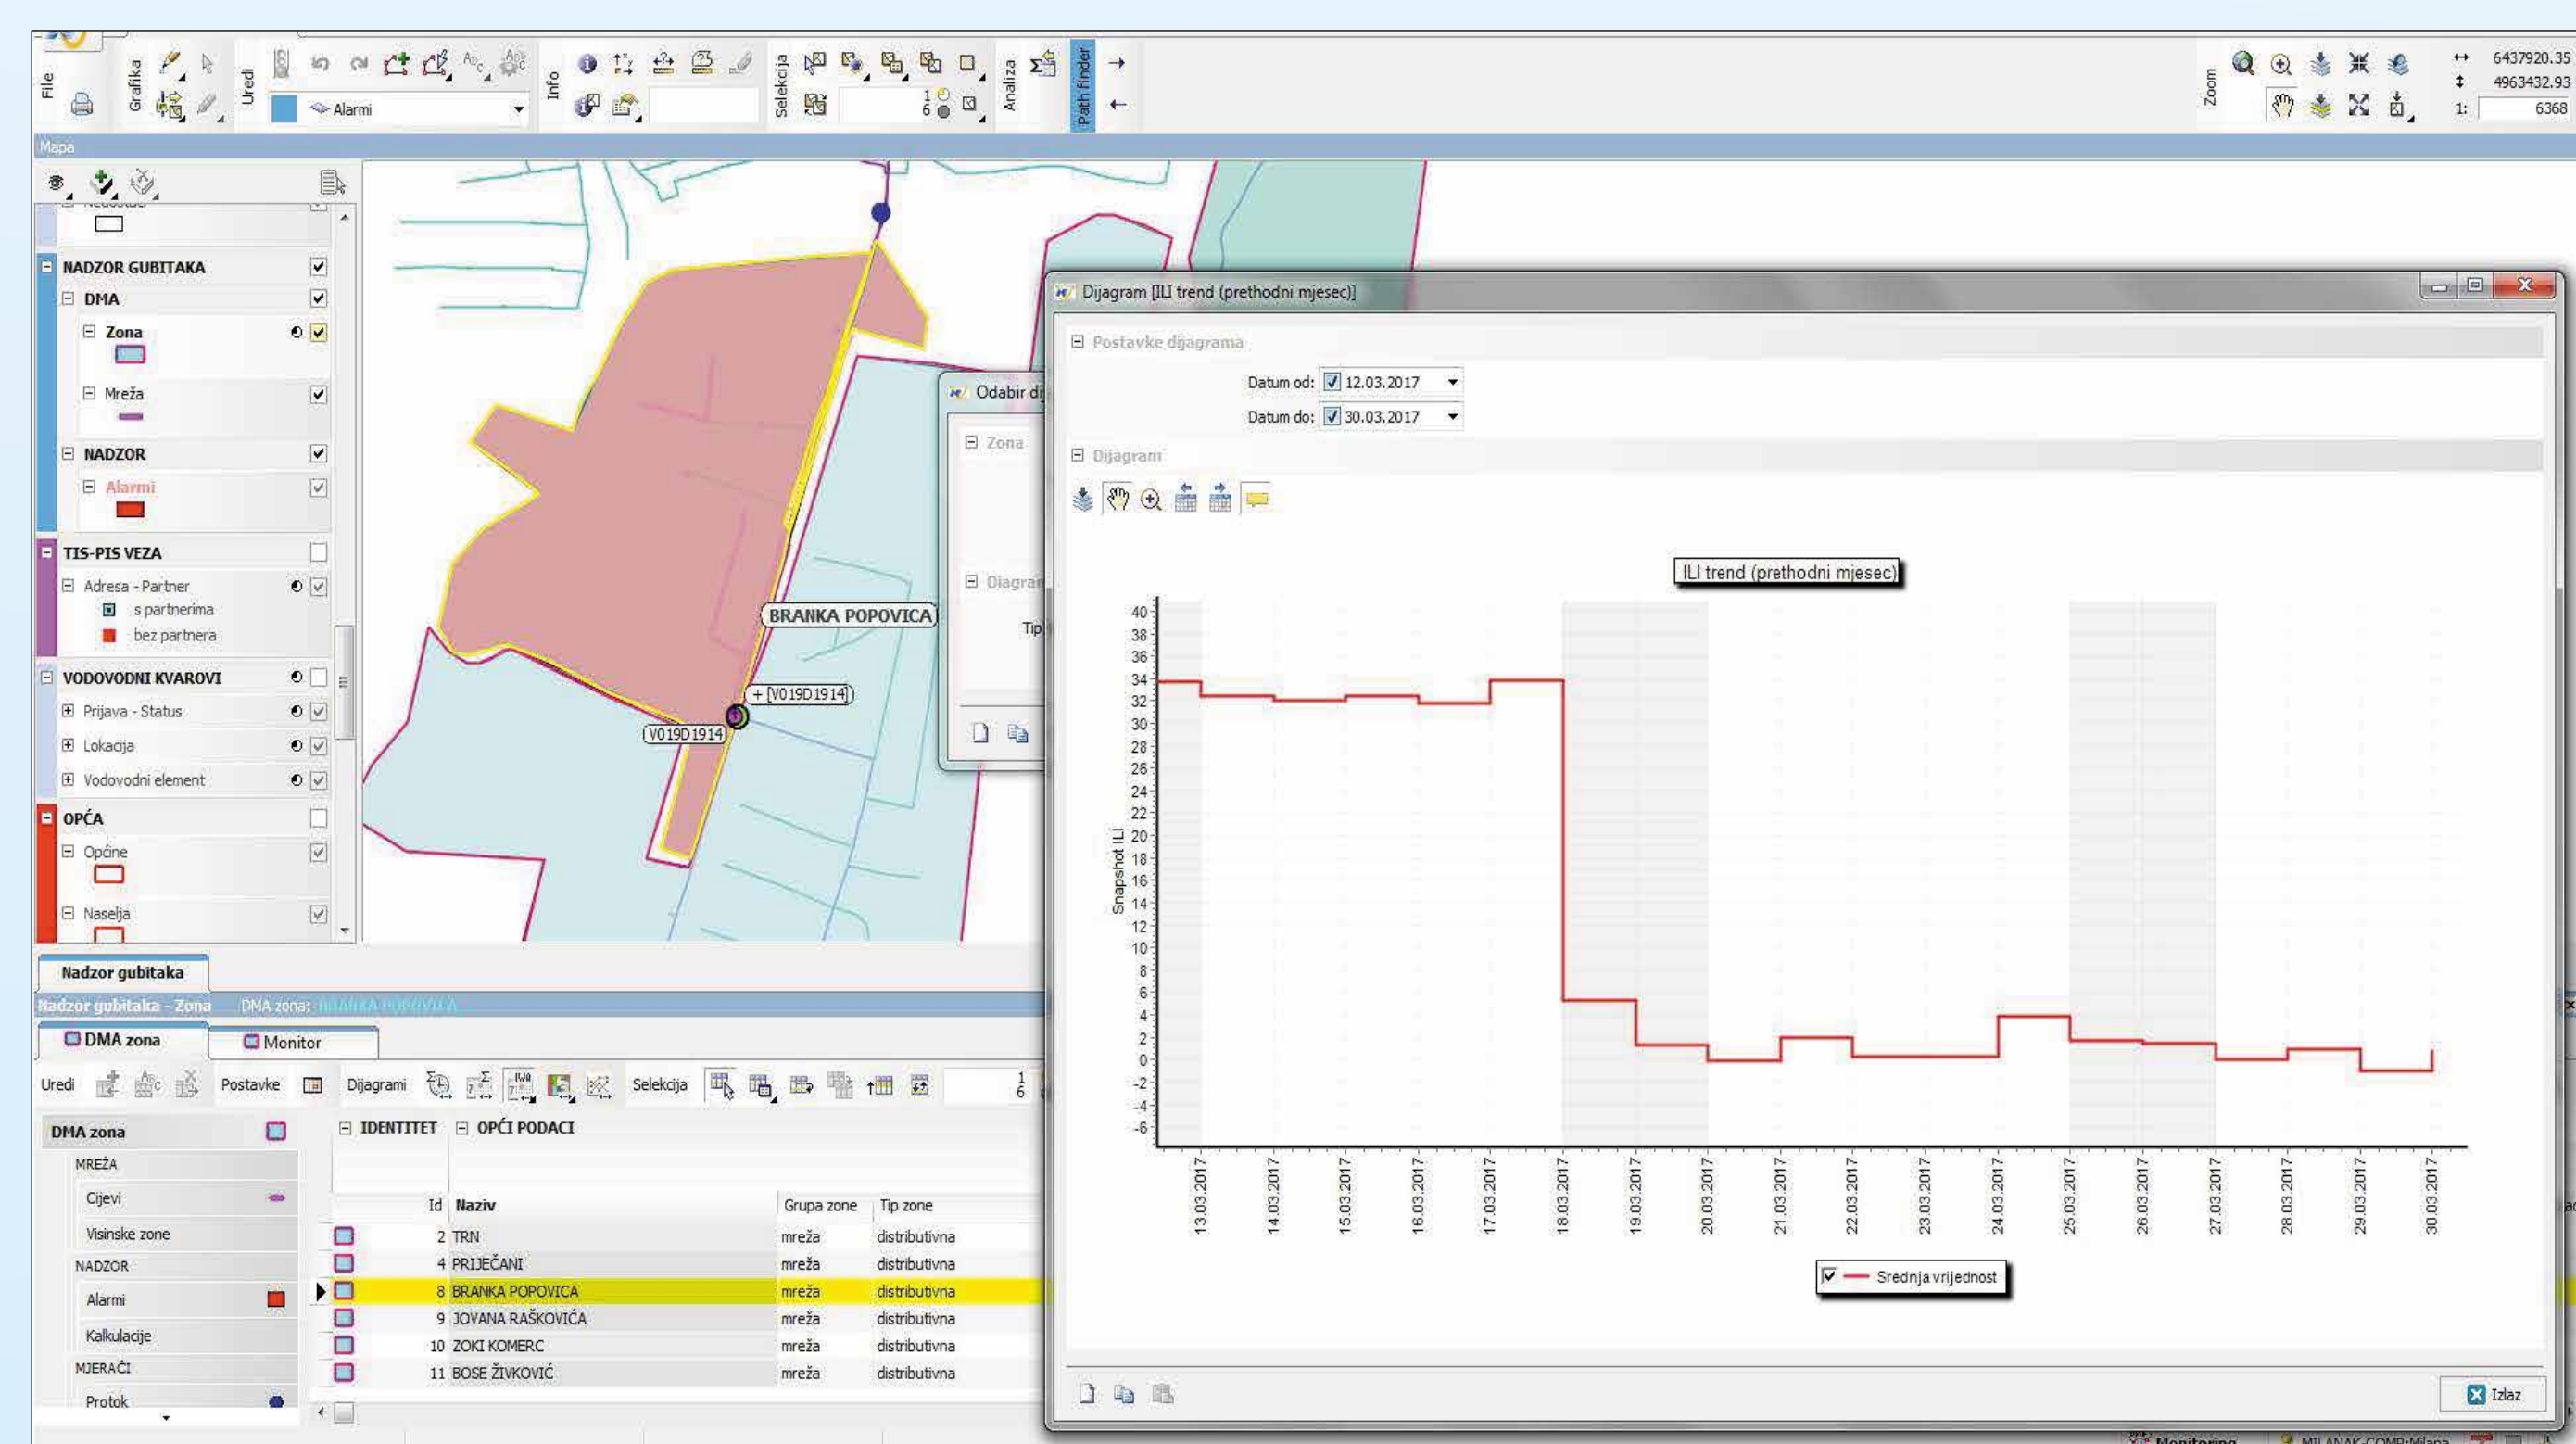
File Grafika Uredi Alarmi Info Selekcija Analiza Path finder Zoom
↔ 6437920.35
↕ 4963432.93
1: 6368

Mapa

NADZOR GUBITAKA
DMA
Zona
Mreža
NADZOR
Alarmi
TIS-PIS VEZA
Adresa - Partner
s partnerima
bez partnera
VODOVODNI KVAROVI
Prijava - Status
Lokacija
Vodovodni element
OPĆA
Općine
Naselja

BRANKA POPOVICA
+ [V019D1914]
[V019D1914]

Odabir dij
Zona
Diagram
Tip

Dijagram [ILI trend (prethodni mjesec)]
Postavke dijagrama
Datum od: 12.03.2017
Datum do: 30.03.2017
Dijagram

ILI trend (prethodni mjesec)
Snapshot ILI
40 38 36 34 32 30 28 26 24 22 20 18 16 14 12 10 8 6 4 2 0 -2 -4 -6
13.03.2017 14.03.2017 15.03.2017 16.03.2017 17.03.2017 18.03.2017 19.03.2017 20.03.2017 21.03.2017 22.03.2017 23.03.2017 24.03.2017 25.03.2017 26.03.2017 27.03.2017 28.03.2017 29.03.2017 30.03.2017
Srednja vrijednost

Izlaz

Nadzor gubitaka
Nadzor gubitaka - Zona DMA zona: BRANKA POPOVICA
DMA zona Monitor
Uredi Postavke Dijagrami Selekcija

DMA zona
MREŽA
Cijevi
Visinske zone
NADZOR
Alarmi
Kalkulacije
MJERAČI
Protok

IDENTITET OPĆI PODACI

| Id | Naziv | Grupa zone | Tip zone |
|---|---|---|---|
| 2 | TRN | mreža | distributivna |
| 4 | PRIJEČANI | mreža | distributivna |
| 8 | BRANKA POPOVICA | mreža | distributivna |
| 9 | JOVANA RAŠKOVIĆA | mreža | distributivna |
| 10 | ZOKI KOMERC | mreža | distributivna |
| 11 | BOSE ŽIVKOVIĆ | mreža | distributivna |